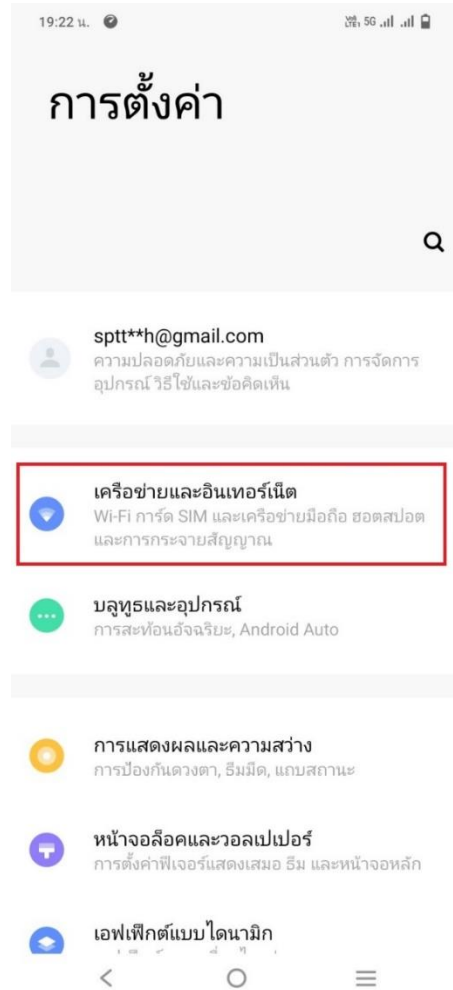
19:22 น.

5G

การตั้งค่า

sptt**h@gmail.com
ความปลอดภัยและความเป็นส่วนตัว การจัดการอุปกรณ์ วิธีใช้และข้อคิดเห็น

เครือข่ายและอินเทอร์เน็ต
Wi-Fi การ์ด SIM และเครือข่ายมือถือ ฮอตสปอตและการกระจายสัญญาณ

บลูทูธและอุปกรณ์
การสะท้อนอัจฉริยะ, Android Auto

การแสดงผลและความสว่าง
การป้องกันดวงตา, ธีมมืด, แถบสถานะ

หน้าจอล็อคและวอลเปเปอร์
การตั้งค่าฟีเจอร์แสดงเสมอ ธีม และหน้าจอหลัก

เอฟเฟ็กต์แบบไดนามิก
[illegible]